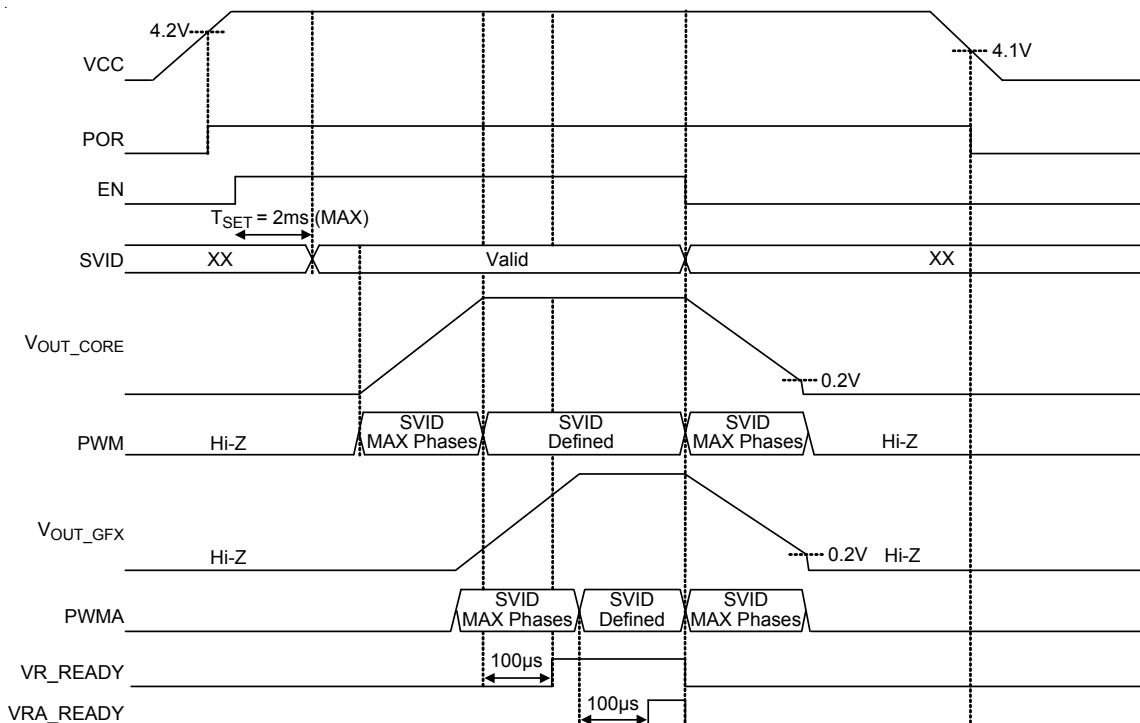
4.2V
4.1V
VCC
POR
EN
$T_{SET}$ = 2ms (MAX)
SVID
XX
Valid
XX
$V_{OUT\_CORE}$
0.2V
PWM
Hi-Z
SVID MAX Phases
SVID Defined
SVID MAX Phases
Hi-Z
$V_{OUT\_GFX}$
Hi-Z
0.2V
Hi-Z
PWMA
SVID MAX Phases
SVID Defined
SVID MAX Phases
VR_READY
100μs
VRA_READY
100μs